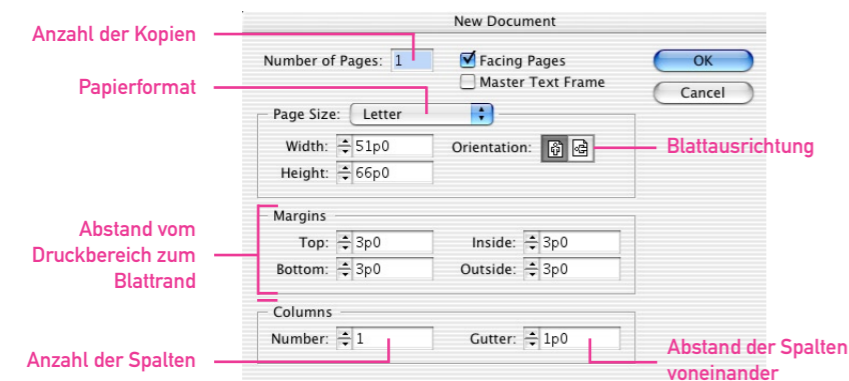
New Document

Anzahl der Kopien

Number of Pages: 1

Facing Pages

Master Text Frame

OK

Cancel

Papierformat

Page Size: Letter

Width: 51p0

Height: 66p0

Orientation:

Blattausrichtung

Abstand vom Druckbereich zum Blattrand

Margins

Top: 3p0

Bottom: 3p0

Inside: 3p0

Outside: 3p0

Columns

Number: 1

Gutter: 1p0

Anzahl der Spalten

Abstand der Spalten voneinander